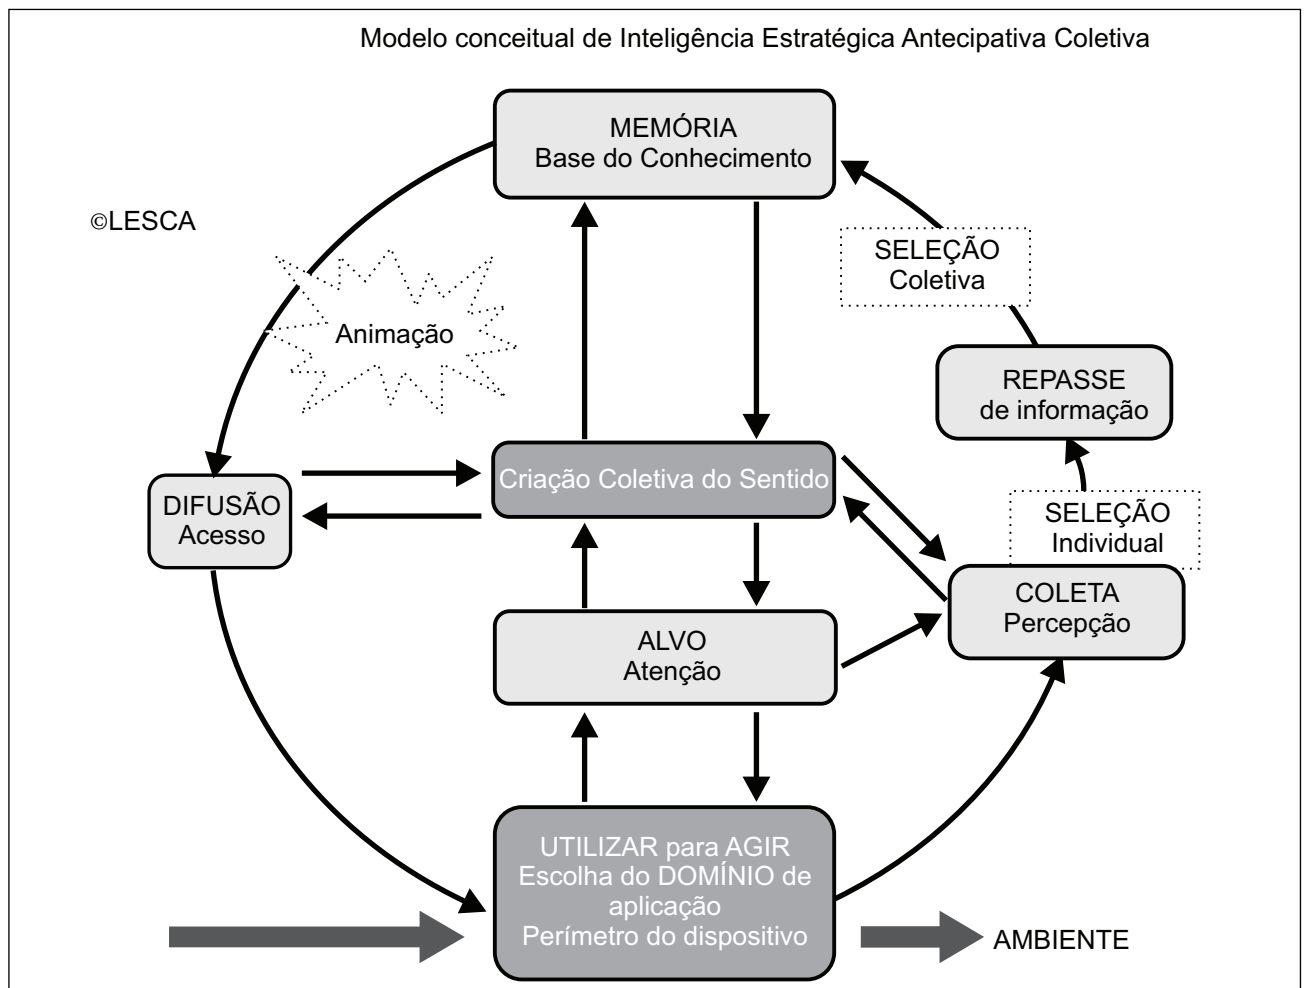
Modelo conceitual de Inteligência Estratégica Antecipativa Coletiva

MEMÓRIA
Base do Conhecimento

©LESCA

SELEÇÃO
Coletiva

Animação

REPASSE
de informação

DIFUSÃO
Acesso

Criação Coletiva do Sentido

SELEÇÃO
Individual

COLETA
Percepção

ALVO
Atenção

UTILIZAR para AGIR
Escolha do DOMÍNIO de aplicação
Perímetro do dispositivo

AMBIENTE